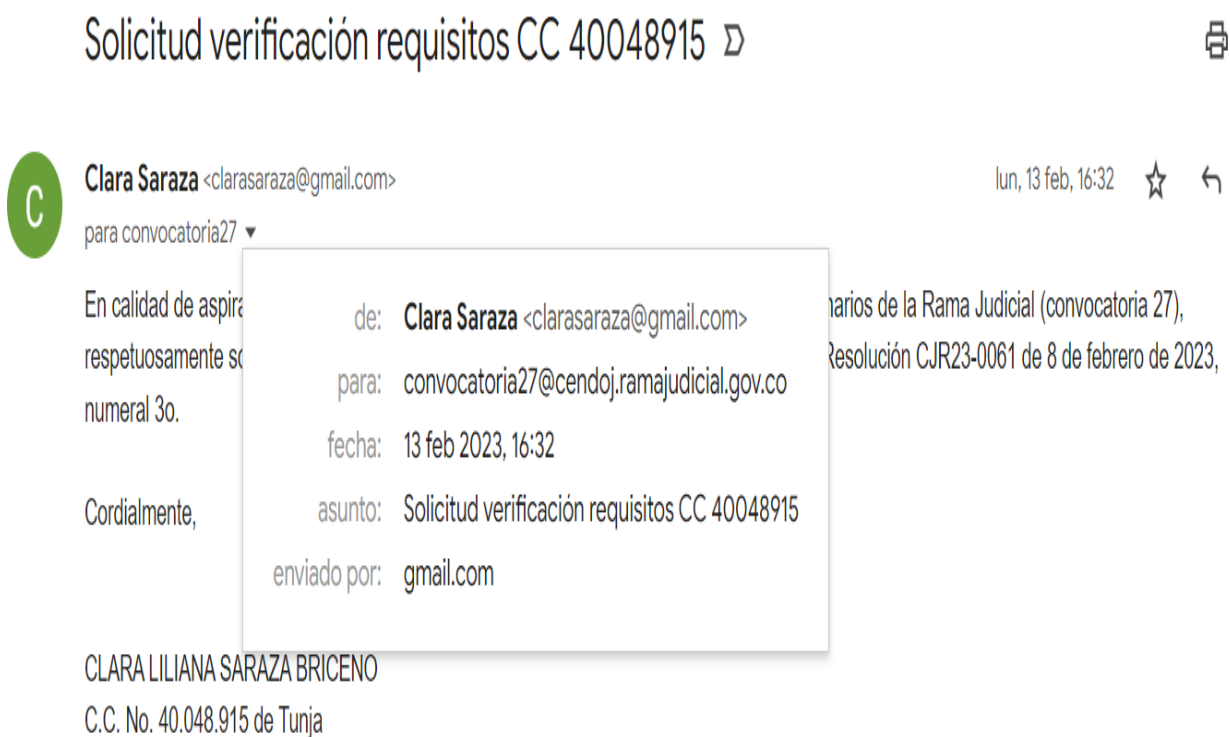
Solicitud verificación requisitos CC 40048915

C

Clara Saraza <clarasaraza@gmail.com>

lun, 13 feb, 16:32

para convocatoria27

de: Clara Saraza <clarasaraza@gmail.com>
para: convocatoria27@cendoj.ramajudicial.gov.co
fecha: 13 feb 2023, 16:32
asunto: Solicitud verificación requisitos CC 40048915
enviado por: gmail.com

En calidad de aspira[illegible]narios de la Rama Judicial (convocatoria 27), respetuosamente so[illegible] Resolución CJR23-0061 de 8 de febrero de 2023, numeral 3o.

Cordialmente,

CLARA LILIANA SARAZA BRICENO
C.C. No. 40.048.915 de Tunja